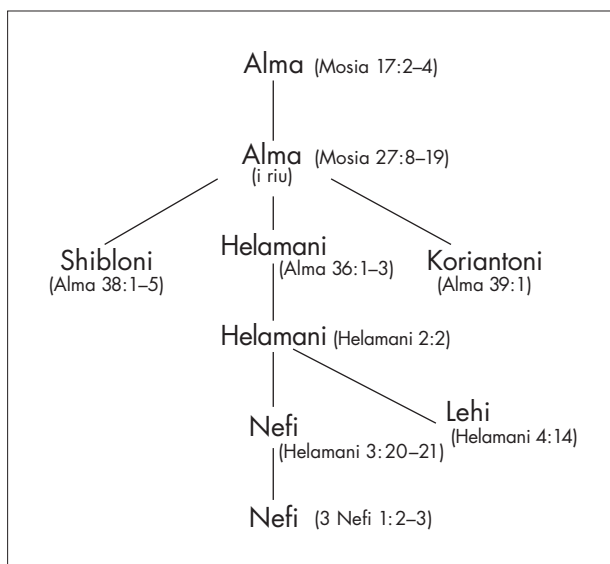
Alma (Mosia 17:2–4)

Alma (Mosia 27:8–19)
(i riu)

Shibloni
(Alma 38:1–5)

Helamani
(Alma 36:1–3)

Koriantoni
(Alma 39:1)

Helamani (Helamani 2:2)

Nefi
(Helamani 3:20–21)

Lehi
(Helamani 4:14)

Nefi (3 Nefi 1:2–3)